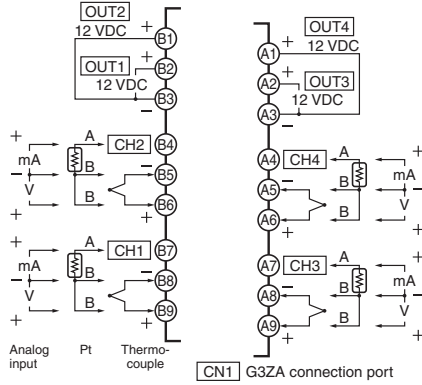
OUT2
12 VDC
+
B1
OUT1
+
B2
12 VDC
B3
−

+
A
CH2
B4
mA
B
−
B5
V
B
B6
+
+

+
A
CH1
B7
mA
B
−
B8
V
B
B9
+
+

Analog input
Pt
Thermocouple

OUT4
A1
+
12 VDC
A2
+
OUT3
A3
12 VDC
−

A4
CH4
A
+
A5
−
B
mA
A6
B
V
+
+

A7
CH3
A
+
A8
−
B
mA
A9
B
V
+
+

CN1
G3ZA connection port